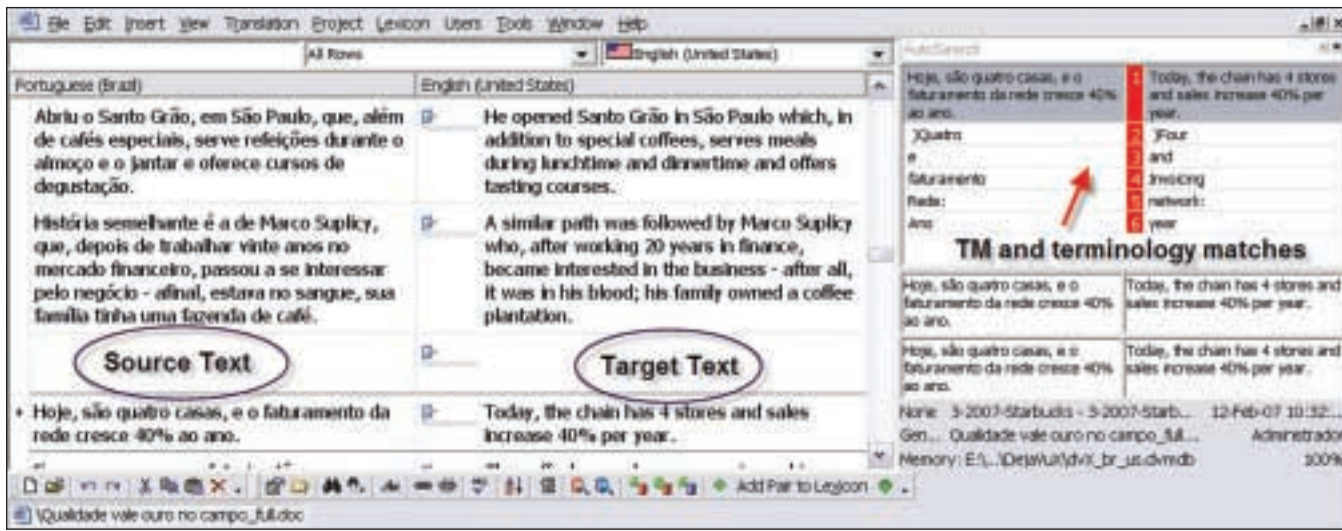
File Edit Insert View Translation Project Lexicon Users Tools Window Help

All Rows | English (United States)

AutoSearch

| Portuguese (Brazil) | English (United States) |
|---|---|
| Abriu o Santo Grão, em São Paulo, que, além de cafés especiais, serve refeições durante o almoço e o jantar e oferece cursos de degustação. | He opened Santo Grão in São Paulo which, in addition to special coffees, serves meals during lunchtime and dinnertime and offers tasting courses. |
| História semelhante é a de Marco Suplicy, que, depois de trabalhar vinte anos no mercado financeiro, passou a se interessar pelo negócio - afinal, estava no sangue, sua família tinha uma fazenda de café. | A similar path was followed by Marco Suplicy who, after working 20 years in finance, became interested in the business - after all, it was in his blood; his family owned a coffee plantation. |
| Source Text | Target Text |
| Hoje, são quatro casas, e o faturamento da rede cresce 40% ao ano. | Today, the chain has 4 stores and sales increase 40% per year. |

| Hoje, são quatro casas, e o faturamento da rede cresce 40% ao ano. | 1 | Today, the chain has 4 stores and sales increase 40% per year. |
|---|---|---|
| ]Quatro | 2 | ]Four |
| e | 3 | and |
| faturamento | 4 | invoicing |
| Rede: | 5 | network: |
| Ano | 6 | year |

TM and terminology matches

| Hoje, são quatro casas, e o faturamento da rede cresce 40% ao ano. | Today, the chain has 4 stores and sales increase 40% per year. |
|---|---|
| Hoje, são quatro casas, e o faturamento da rede cresce 40% ao ano. | Today, the chain has 4 stores and sales increase 40% per year. |

None 3-2007-Starbucks - 3-2007-Starb... 12-Feb-07 10:32:...
Gen... Qualidade vale ouro no campo_full... Administrador
Memory: E:\...\DejaVuX\dvX_br_us.dvmdb 100%

Add Pair to Lexicon

\Qualidade vale ouro no campo_full.doc